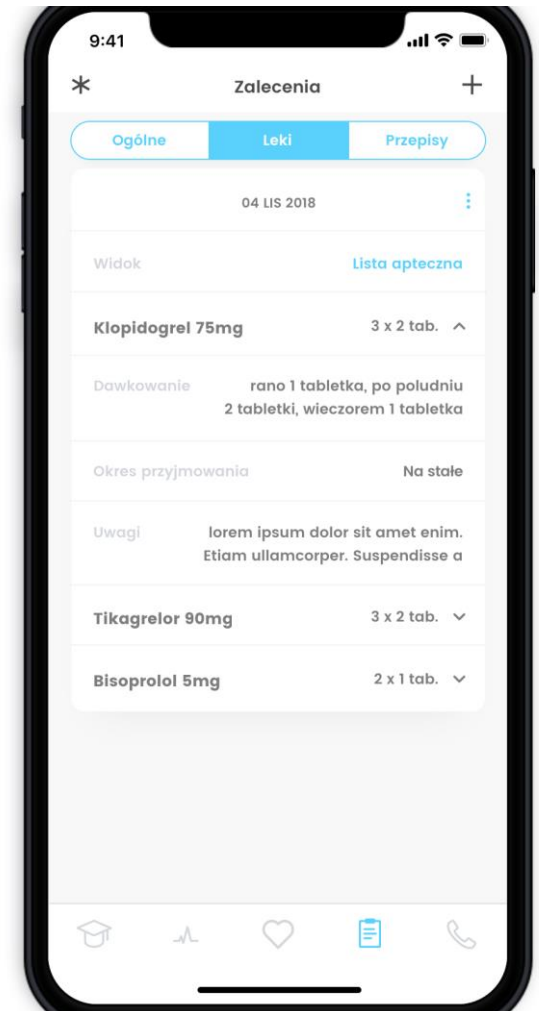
9:41

*

Zalecenia

+

Ogólne

Leki

Przepisy

04 LIS 2018

Widok

Lista apteczna

Klopidogrel 75mg

3 x 2 tab.

Dawkowanie

rano 1 tabletka, po poludniu 2 tabletki, wieczorem 1 tabletka

Okres przyjmowania

Na stałe

Uwagi

lorem ipsum dolor sit amet enim. Etiam ullamcorper. Suspendisse a

Tikagrelor 90mg

3 x 2 tab.

Bisoprolol 5mg

2 x 1 tab.